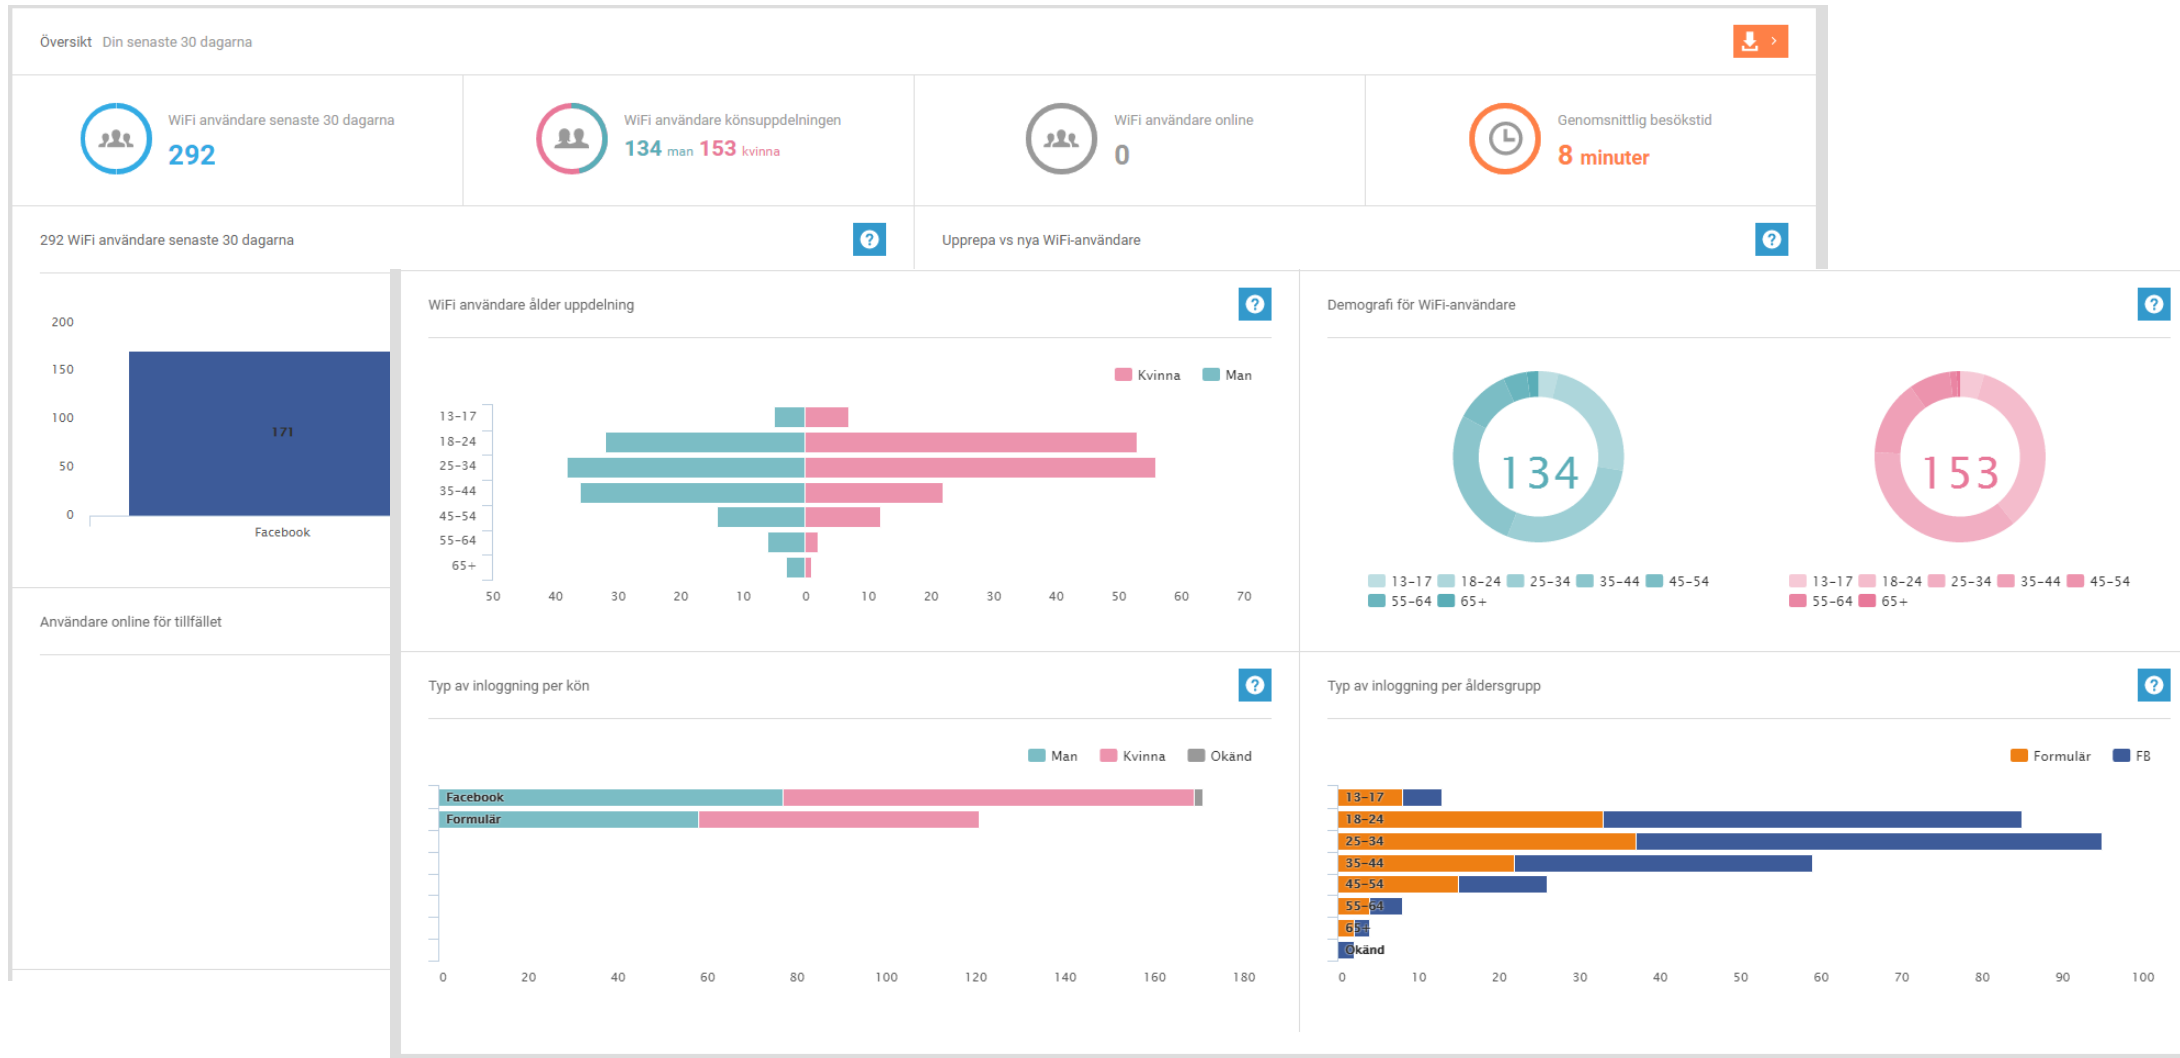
Översikt Din senaste 30 dagarna

WiFi användare senaste 30 dagarna
292

WiFi användare könsuppdelningen
134 man 153 kvinna

WiFi användare online
0

Genomsnittlig besökstid
8 minuter

292 WiFi användare senaste 30 dagarna

200
150
100
50
0
171
Facebook

Upprepa vs nya WiFi-användare

Användare online för tillfället

WiFi användare ålder uppdelning

Kvinna Man

13-17
18-24
25-34
35-44
45-54
55-64
65+

50 40 30 20 10 0 10 20 30 40 50 60 70

Demografi för WiFi-användare

134

153

13-17 18-24 25-34 35-44 45-54 55-64 65+

13-17 18-24 25-34 35-44 45-54 55-64 65+

Typ av inloggning per kön

Man Kvinna Okänd

Facebook
Formulär

0 20 40 60 80 100 120 140 160 180

Typ av inloggning per åldersgrupp

Formulär FB

13-17
18-24
25-34
35-44
45-54
55-64
65+
Okänd

0 10 20 30 40 50 60 70 80 90 100